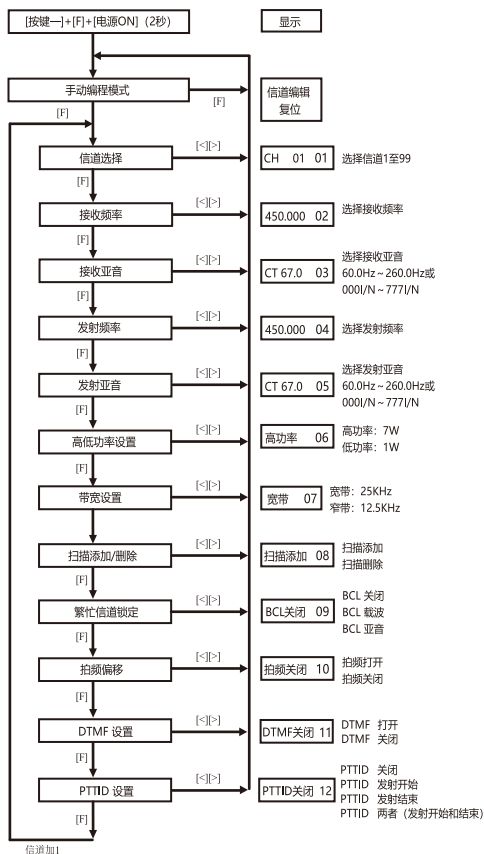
[按键一]+[F]+[电源ON]（2秒）

显示

手动编程模式

[F]

信道编辑
复位

[F]

信道选择

[<][>]

CH 01 01

选择信道1至99

[F]

接收频率

450.000 02

选择接收频率

[F]

接收亚音

CT 67.0 03

选择接收亚音
60.0Hz～260.0Hz或
000I/N～777I/N

[F]

发射频率

450.000 04

选择发射频率

[F]

发射亚音

CT 67.0 05

选择发射亚音
60.0Hz～260.0Hz或
000I/N～777I/N

[F]

高低功率设置

[<][>]

高功率 06

高功率：7W
低功率：1W

[F]

带宽设置

[<][>]

宽带 07

宽带：25KHz
窄带：12.5KHz

[F]

扫描添加/删除

[<][>]

扫描添加 08

扫描添加
扫描删除

[F]

繁忙信道锁定

[<][>]

BCL关闭 09

BCL 关闭
BCL 载波
BCL 亚音

[F]

拍频偏移

[<][>]

拍频关闭 10

拍频打开
拍频关闭

[F]

DTMF 设置

[<][>]

DTMF关闭 11

DTMF 打开
DTMF 关闭

[F]

PTTID 设置

[<][>]

PTTID关闭 12

PTTID 关闭
PTTID 发射开始
PTTID 发射结束
PTTID 两者（发射开始和结束）

[F]

信道加1